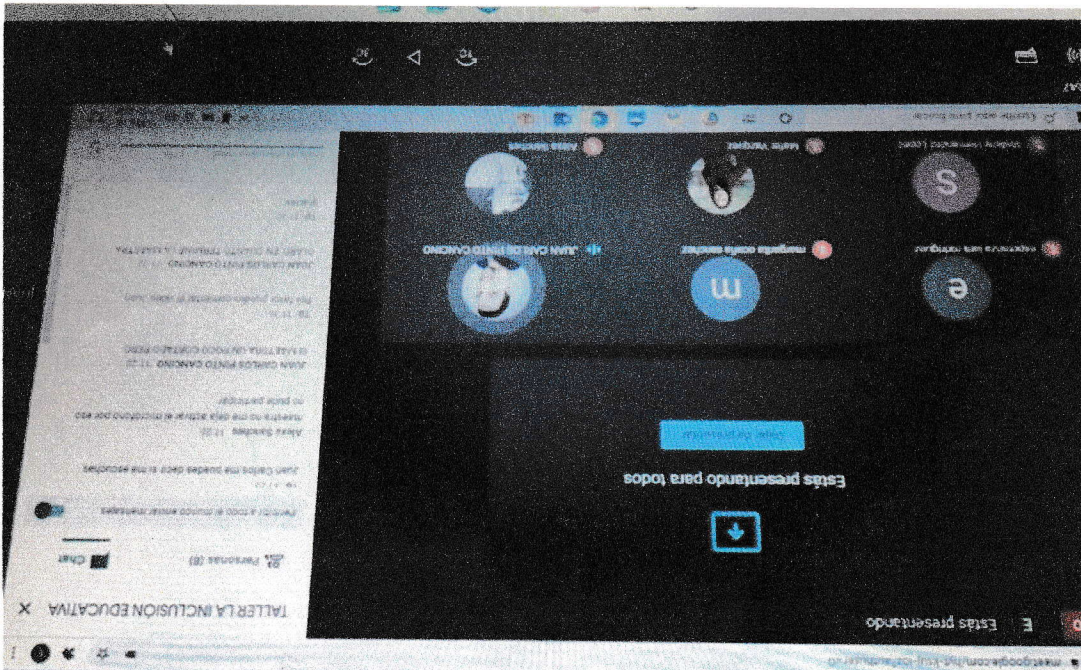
Estás presentando para todos

Dejar de presentar

Estás presentando

TALLER LA INCLUSIÓN EDUCATIVA

Personas (8)

Chat

Permitir a todos el mundo enviar mensajes

Juan Carlos me puedes decir si me escuchas

Alexa Sanchez 11:22
nuestra no me deja activar el micrófono por eso no puedo participar

JUAN CARLOS PINTO CANCINO 11:22
SI ESA ERA LA NUESTRA

JUAN CARLOS PINTO CANCINO 11:32

JUAN CARLOS PINTO CANCINO

margarita acosta sanchez

Alexa Sanchez

Martin Vazquez

meet.google.com